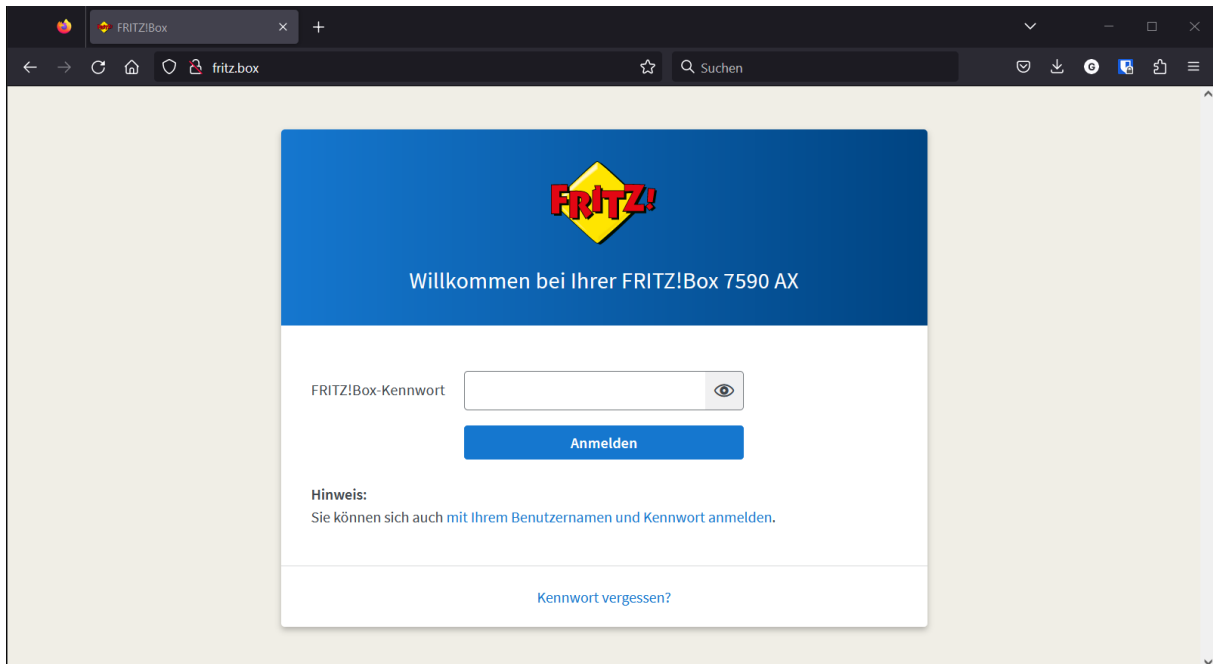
FRITZ!Box

fritz.box

Suchen

FRITZ!

Willkommen bei Ihrer FRITZ!Box 7590 AX

FRITZ!Box-Kennwort

Anmelden

Hinweis:
Sie können sich auch mit Ihrem Benutzernamen und Kennwort anmelden.

Kennwort vergessen?